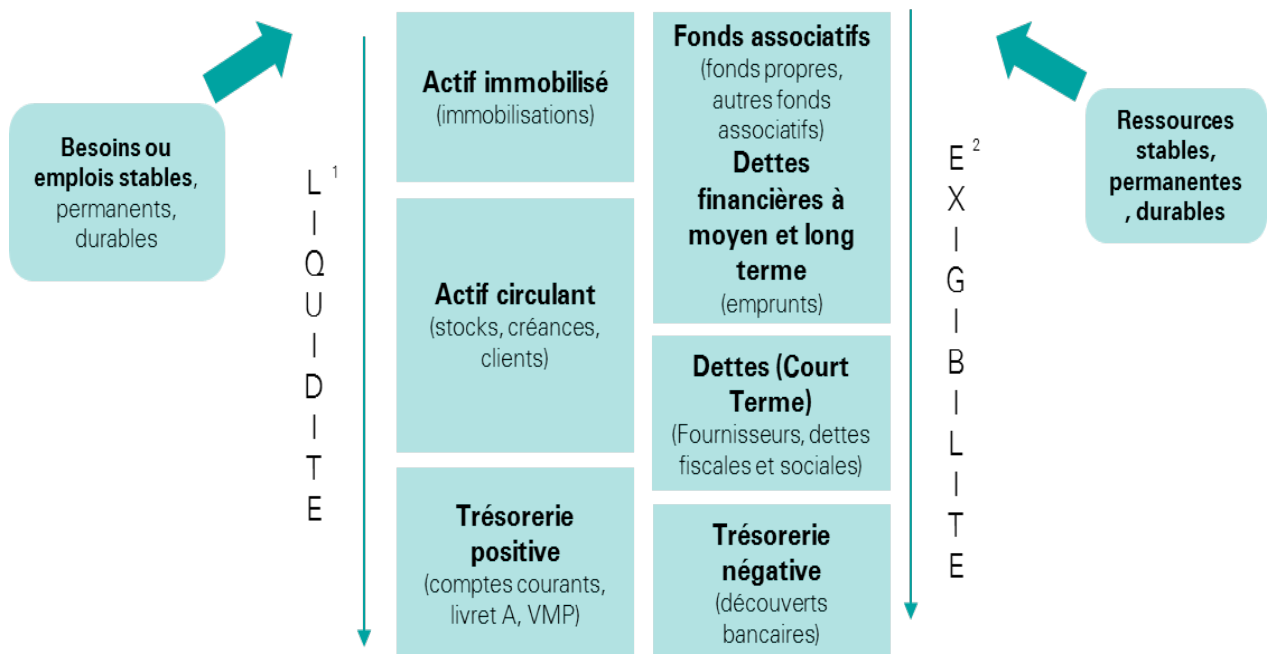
Besoins ou emplois stables, permanents, durables

L I Q U I D I T E $^1$

Actif immobilisé
(immobilisations)

Actif circulant
(stocks, créances, clients)

Trésorerie positive
(comptes courants, livret A, VMP)

Fonds associatifs
(fonds propres, autres fonds associatifs)
Dettes financières à moyen et long terme
(emprunts)

Dettes (Court Terme)
(Fournisseurs, dettes fiscales et sociales)

Trésorerie négative
(découverts bancaires)

E X I G I B I L I T E $^2$

Ressources stables, permanentes , durables